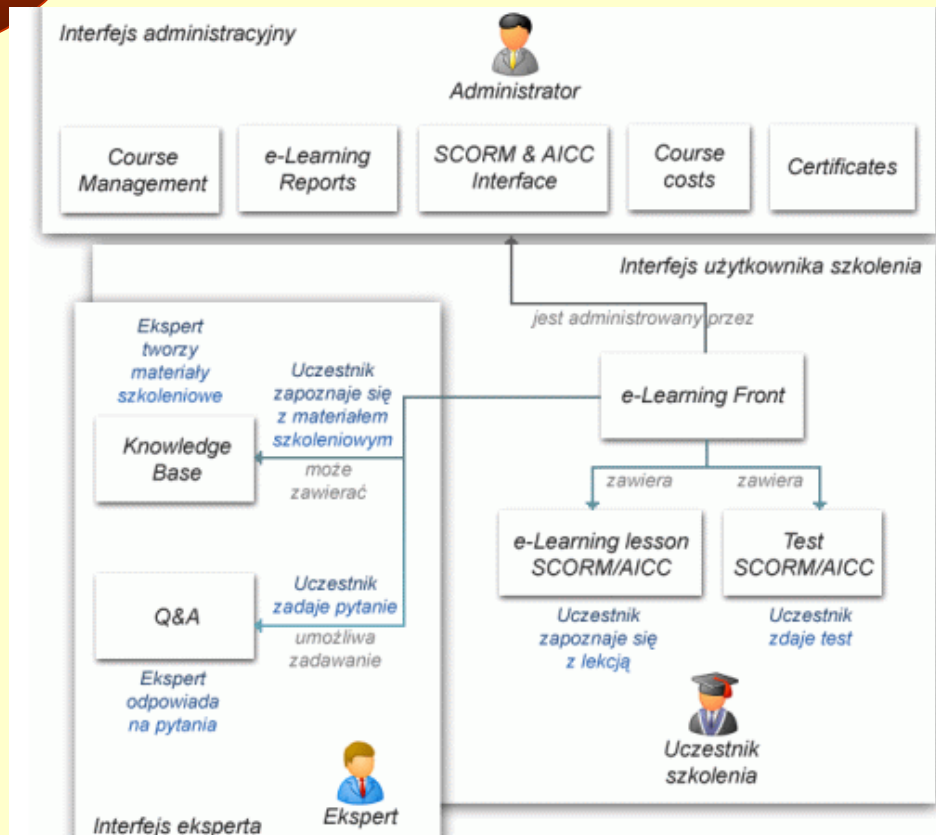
Interfejs administracyjny

Administrator

Course Management

e-Learning Reports

SCORM & AICC Interface

Course costs

Certificates

Interfejs użytkownika szkolenia

jest administrowany przez

Ekspert tworzy materiały szkoleniowe

Uczestnik zapoznaje się z materiałem szkoleniowym

e-Learning Front

Knowledge Base

może zawierać

zawiera

zawiera

e-Learning lesson SCORM/AICC

Test SCORM/AICC

Uczestnik zadaje pytanie

Q&A

umożliwia zadawanie

Uczestnik zapoznaje się z lekcją

Uczestnik zdaje test

Ekspert odpowiada na pytania

Uczestnik szkolenia

Ekspert

Interfejs eksperta